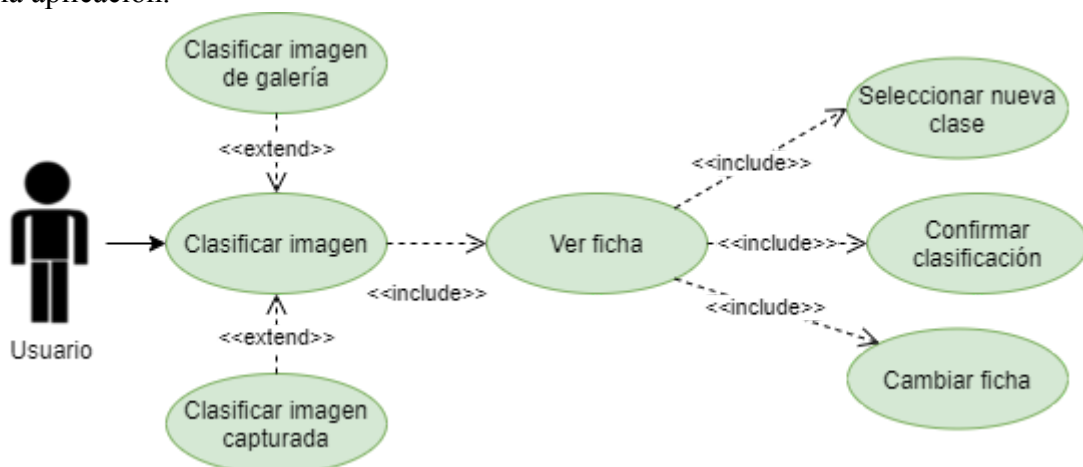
la aplicación.

Clasificar imagen de galería

<<extend>>

Usuario

Clasificar imagen

<<include>>

<<extend>>

Clasificar imagen capturada

Ver ficha

<<include>>

Seleccionar nueva clase

<<include>>

Confirmar clasificación

<<include>>

Cambiar ficha